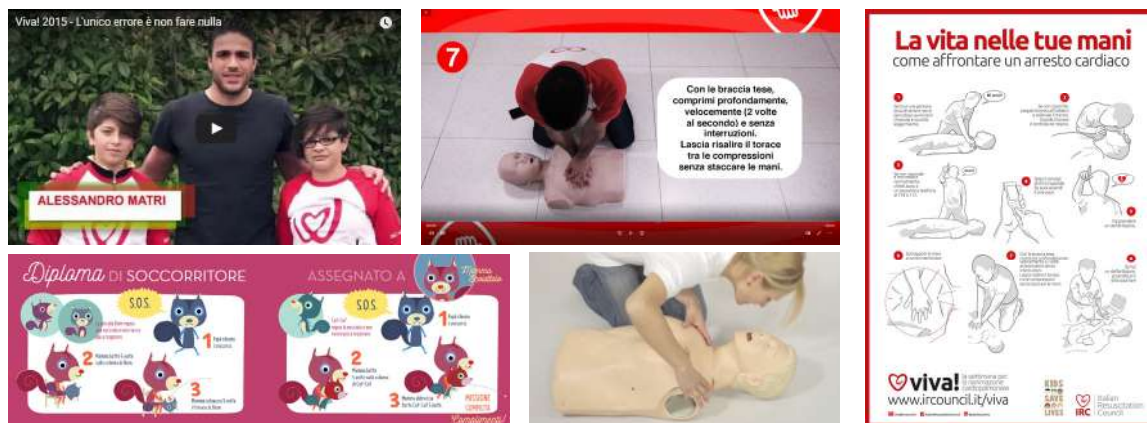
Viva! 2015 - L'unico errore è non fare nulla

ALESSANDRO MATRI

7

Con le braccia tese, comprimi profondamente, velocemente (2 volte al secondo) e senza interruzioni. Lascia risalire il torace tra le compressioni senza staccare le mani.

La vita nelle tue mani
come affrontare un arresto cardiaco

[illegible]

viva!
www.ircouncil.it/viva

KIDS SAVE LIVES

IRC Italian Resuscitation Council

Diploma DI SOCCORRITORE

ASSEGNATO A

S.O.S.

S.O.S.

1

2

3

1

2

3

MISSIONE COMPIUTA

Complimenti!